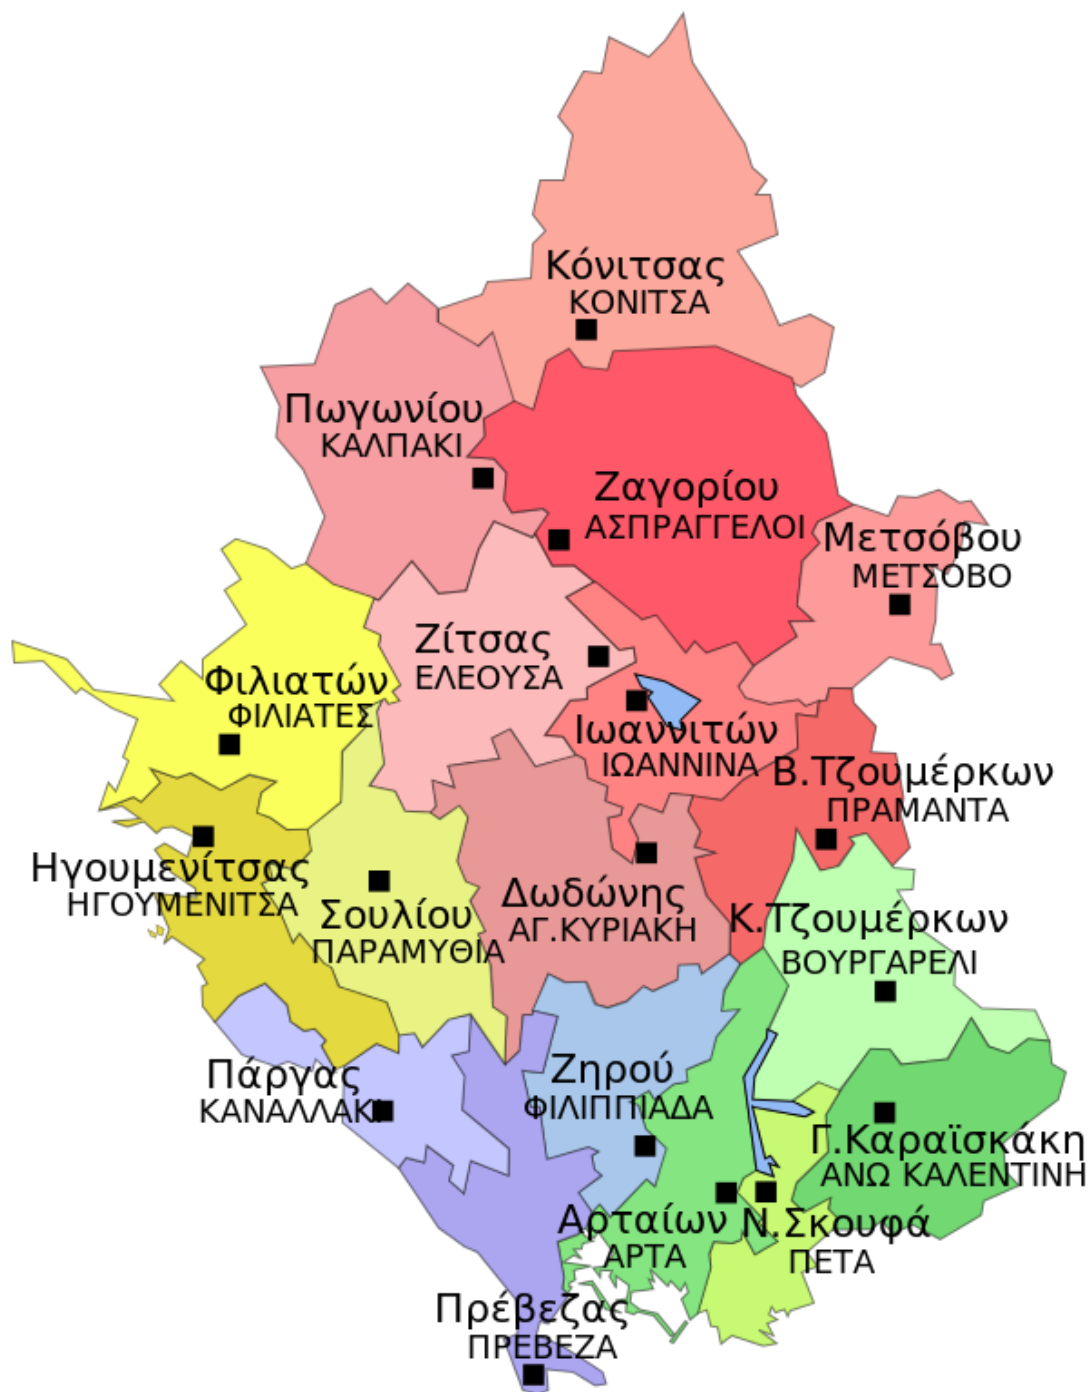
Κόνιτσας
ΚΟΝΙΤΣΑ

Πωγωνίου
ΚΑΛΠΑΚΙ

Ζαγορίου
ΑΣΠΡΑΓΓΕΛΟΙ

Μετσόβου
ΜΕΤΣΟΒΟ

Ζίτσας
ΕΛΕΟΥΣΑ

Φιλιατών
ΦΙΛΙΑΤΕΣ

Ιωαννιτών
ΙΩΑΝΝΙΝΑ

Β.Τζουμέρκων
ΠΡΑΜΑΝΤΑ

Ηγουμενίτσας
ΗΓΟΥΜΕΝΙΤΣΑ

Σουλίου
ΠΑΡΑΜΥΘΙΑ

Δωδώνης
ΑΓ.ΚΥΡΙΑΚΗ

Κ.Τζουμέρκων
ΒΟΥΡΓΑΡΕΛΙ

Πάργας
ΚΑΝΑΛΛΑΚΙ

Ζηρού
ΦΙΛΙΠΠΙΑΔΑ

Γ.Καραϊσκάκη
ΑΝΩ ΚΑΛΕΝΤΙΝΗ

Αρταίων
ΑΡΤΑ

Ν.Σκουφά
ΠΕΤΑ

Πρέβεζας
ΠΡΕΒΕΖΑ